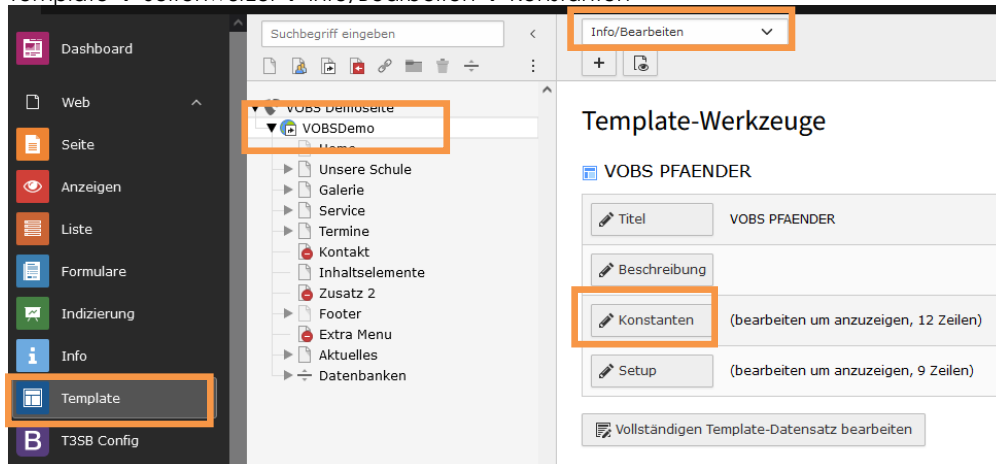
Template → Seitenreiter → Info/Bearbeiten → Konstanten

Dashboard

Web

Seite

Anzeigen

Liste

Formulare

Indizierung

Info

Template

T3SB Config

Suchbegriff eingeben

VOBS Demoseite
VOBSDemo
Home
Unsere Schule
Galerie
Service
Termine
Kontakt
Inhaltselemente
Zusatz 2
Footer
Extra Menu
Aktuelles
Datenbanken

Info/Bearbeiten

+

Template-Werkzeuge

VOBS PFAENDER

| Titel | VOBS PFAENDER |
|---|---|
| Beschreibung | |
| Konstanten | (bearbeiten um anzuzeigen, 12 Zeilen) |
| Setup | (bearbeiten um anzuzeigen, 9 Zeilen) |

Vollständigen Template-Datensatz bearbeiten